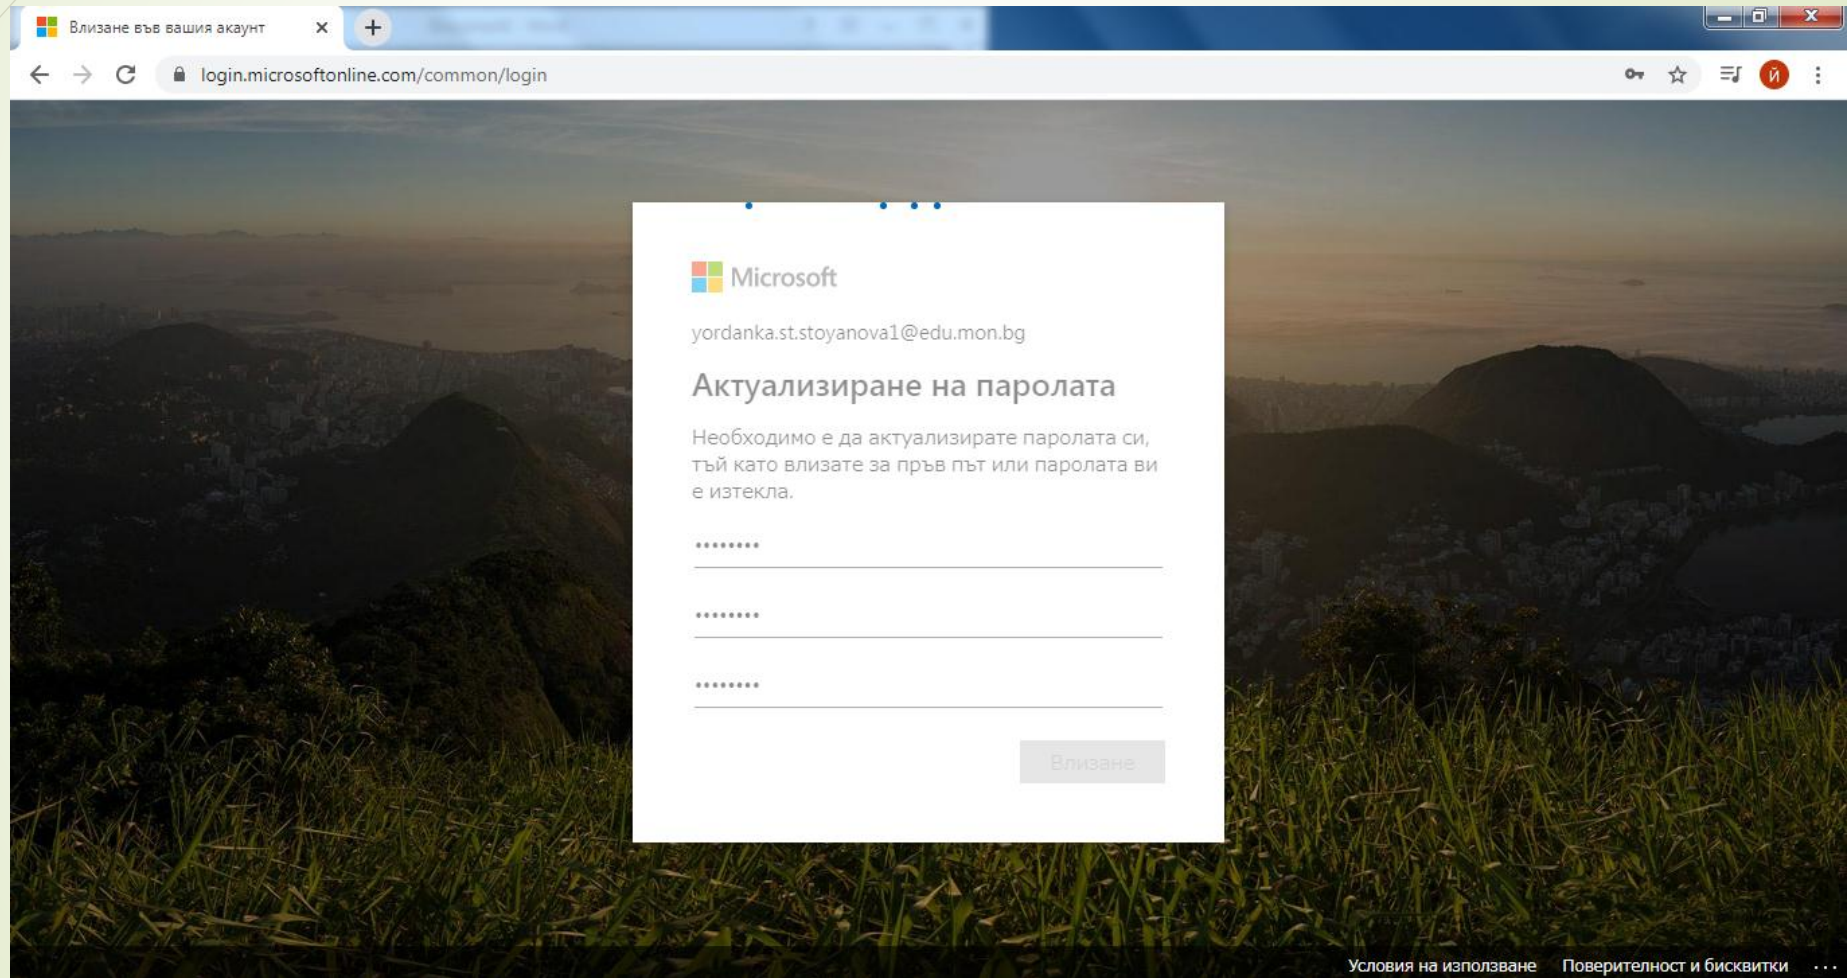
Влизане във вашия акаунт

login.microsoftonline.com/common/login

Й

Microsoft

yordanka.st.stoyanova1@edu.mon.bg

Актуализиране на паролата

Необходимо е да актуализирате паролата си, тъй като влизате за пръв път или паролата ви е изтекла.

••••••••

••••••••

••••••••

Влизане

Условия на използване Поверителност и бисквитки ...